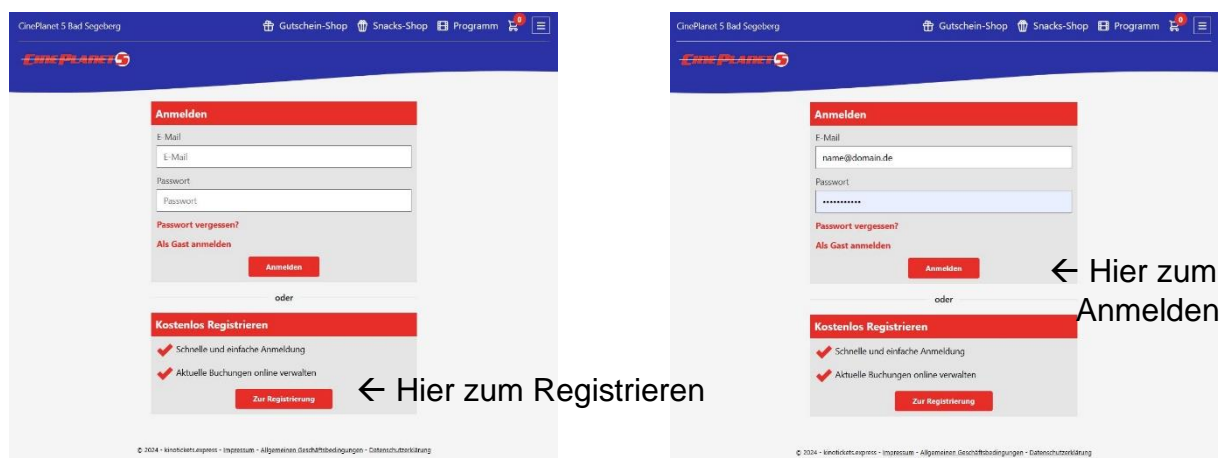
CinePlanet 5 Bad Segeberg

Gutschein-Shop Snacks-Shop Programm 0

CINEPLANET 5

Anmelden

E-Mail

E-Mail

Passwort

Passwort

Passwort vergessen?

Als Gast anmelden

Anmelden

oder

Kostenlos Registrieren

Schnelle und einfache Anmeldung

Aktuelle Buchungen online verwalten

Zur Registrierung

← Hier zum Registrieren

© 2024 - kinotickets.express - Impressum - Allgemeinen Geschäftsbedingungen - Datenschutzerklärung

CinePlanet 5 Bad Segeberg

Gutschein-Shop Snacks-Shop Programm 0

CINEPLANET 5

Anmelden

E-Mail

name@domain.de

Passwort

..........

Passwort vergessen?

Als Gast anmelden

Anmelden

← Hier zum Anmelden

oder

Kostenlos Registrieren

Schnelle und einfache Anmeldung

Aktuelle Buchungen online verwalten

Zur Registrierung

© 2024 - kinotickets.express - Impressum - Allgemeinen Geschäftsbedingungen - Datenschutzerklärung